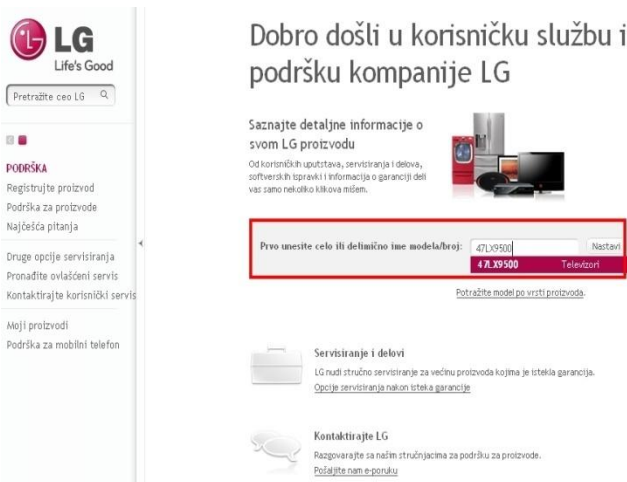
LG
Life's Good

Pretražite ceo LG

PODRŠKA
Registrujte proizvod
Podrška za proizvode
Najčešća pitanja

Druge opcije servisiranja
Pronađite ovlašćeni servis
Kontaktirajte korisnički servis

Moji proizvodi
Podrška za mobilni telefon

Dobro došli u korisničku službu i podršku kompanije LG

Saznajte detaljne informacije o svom LG proizvodu

Od korisničkih uputstava, servisiranja i delova, softverskih ispravki i informacija o garanciji deli vas samo nekoliko klikova mišem.

Prvo unesite celo ili delimično ime modela/broj: 47LX9500 Nastavi

47LX9500 Televizori

Potražite model po vrsti proizvoda.

Servisiranje i delovi

LG nudi stručno servisiranje za većinu proizvoda kojima je istekla garancija.

Opcije servisiranja nakon isteka garancije

Kontaktirajte LG

Razgovarajte sa našim stručnjacima za podršku za proizvode.

Pošaljite nam e-poruku